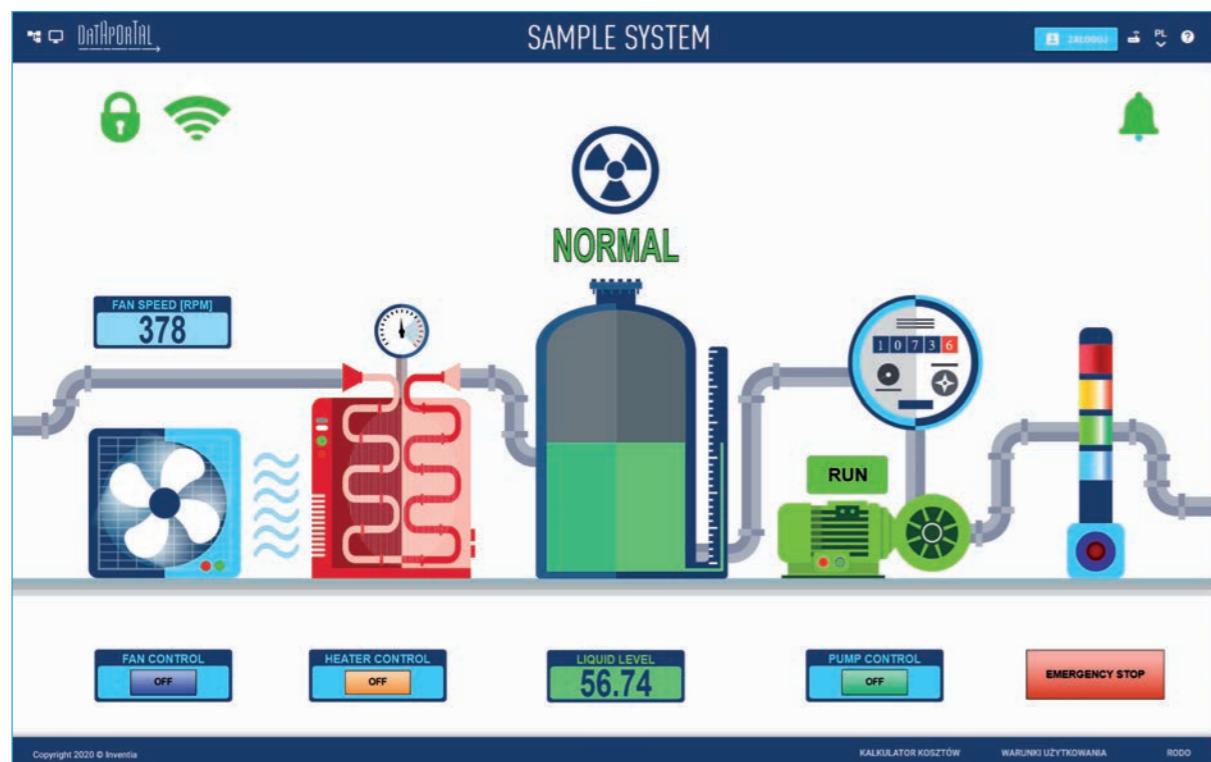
DATAPORTAL

SAMPLE SYSTEM

ZALOGUJ

PL

NORMAL

FAN SPEED [RPM]
378

1 0 7 3 6

RUN

FAN CONTROL
OFF

HEATER CONTROL
OFF

LIQUID LEVEL
56.74

PUMP CONTROL
OFF

EMERGENCY STOP

Copyright 2020 © Inventia

KALKULATOR KOSZTÓW

WARUNKI UŻYTKOWANIA

RODO